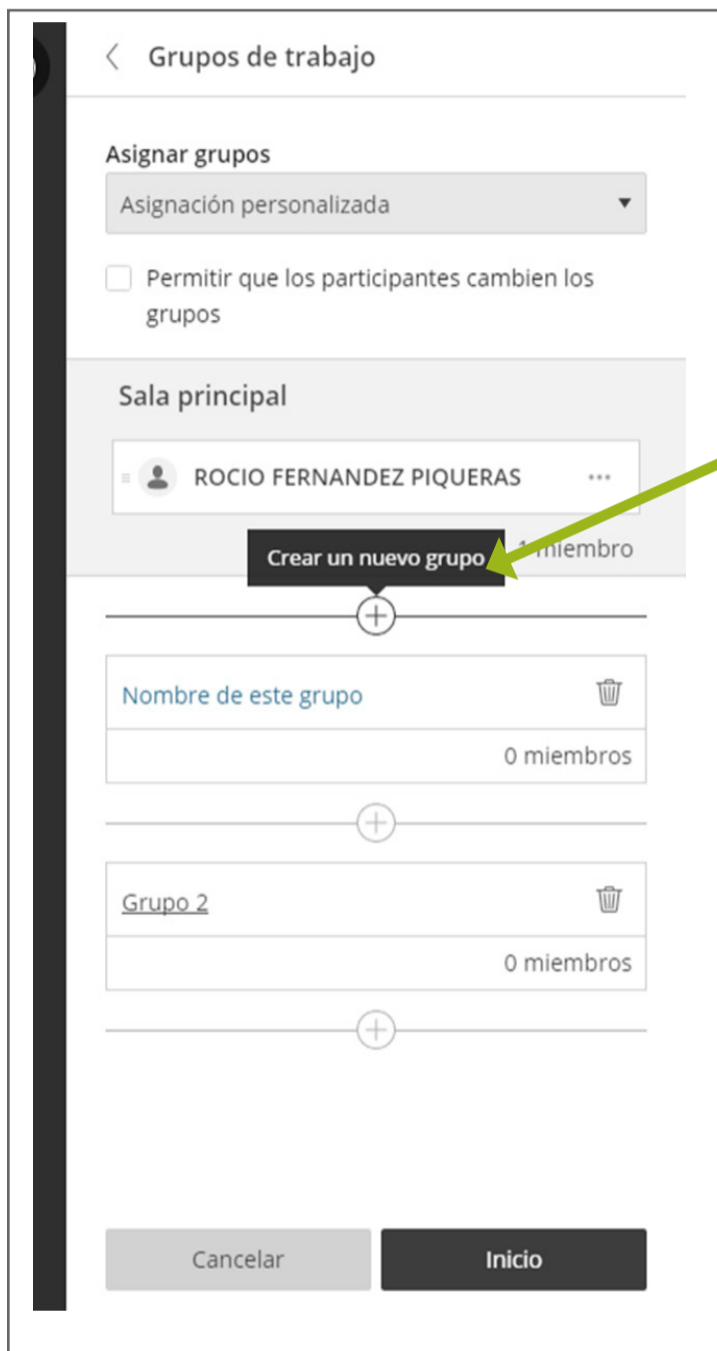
Grupos de trabajo

Asignar grupos

Asignación personalizada

Permitir que los participantes cambien los grupos

Sala principal

ROCIO FERNANDEZ PIQUERAS

Crear un nuevo grupo

1 miembro

Nombre de este grupo

0 miembros

Grupo 2

0 miembros

Cancelar

Inicio